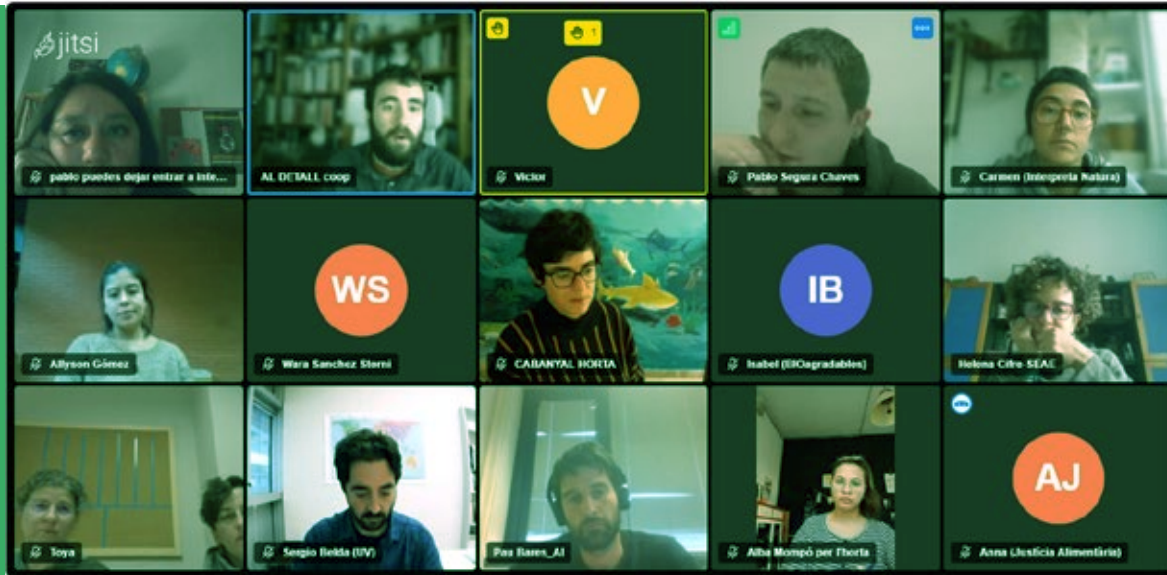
jitsi

pablo puedes dejar entrar a inte...

AL DETALL coop

1

V

Victor

Pablo Segura Chaves

Carmen (Interpreta Natura)

Allyson Gómez

WS

Wara Sanchez Sterni

CABANYAL HORTA

IB

Isabel (BIOagradables)

Helena Cifre SEAE

Toya

Sergio Belda (UV)

Pau Bares_AI

Alba Mompó per l'horta

AJ

Anna (Justícia Alimentària)